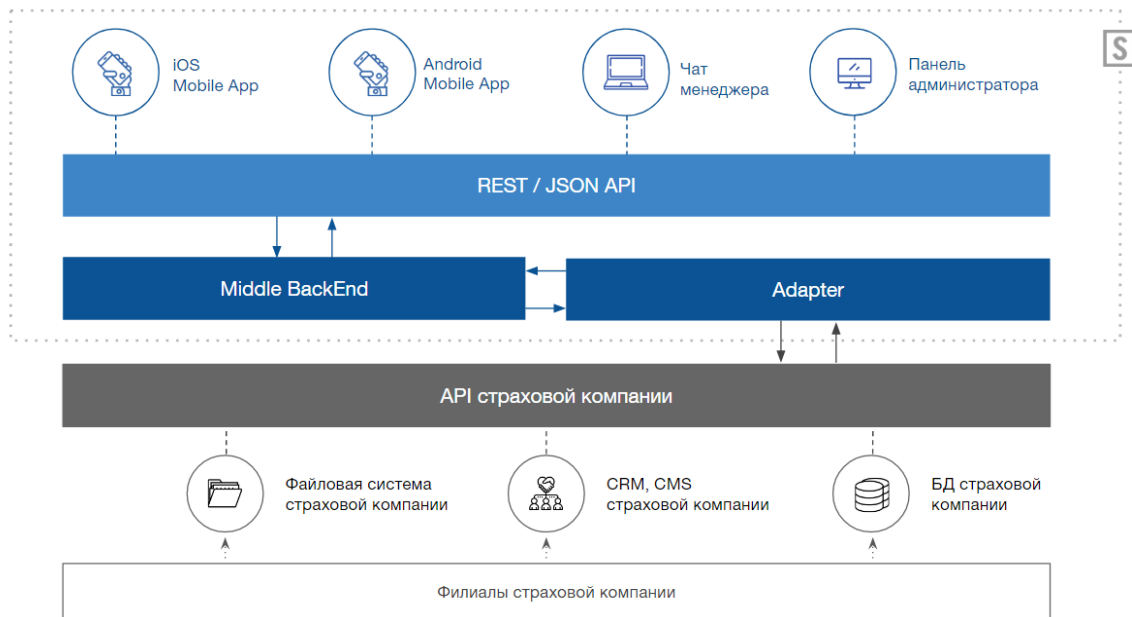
S

iOS Mobile App

Android Mobile App

Чат менеджера

Панель администратора

REST / JSON API

Middle BackEnd

Adapter

API страховой компании

Файловая система страховой компании

CRM, CMS страховой компании

БД страховой компании

Филиалы страховой компании